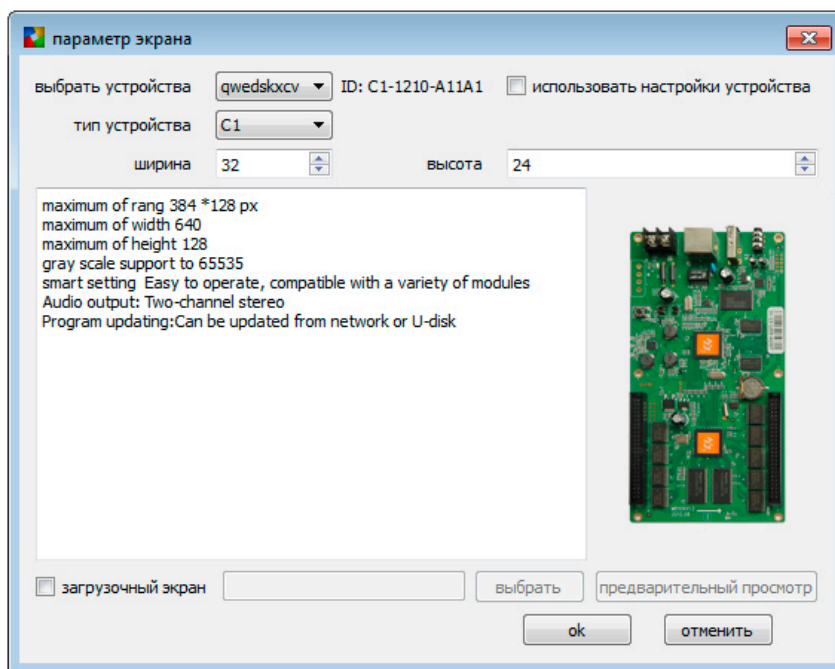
параметр экрана

выбрать устройства qwedskxcv ID: C1-1210-A11A1 использовать настройки устройства

тип устройства C1

ширина 32 высота 24

maximum of rang 384 *128 px
maximum of width 640
maximum of height 128
gray scale support to 65535
smart setting Easy to operate, compatible with a variety of modules
Audio output: Two-channel stereo
Program updating:Can be updated from network or U-disk

загрузочный экран выбрать предварительный просмотр

ok отменить